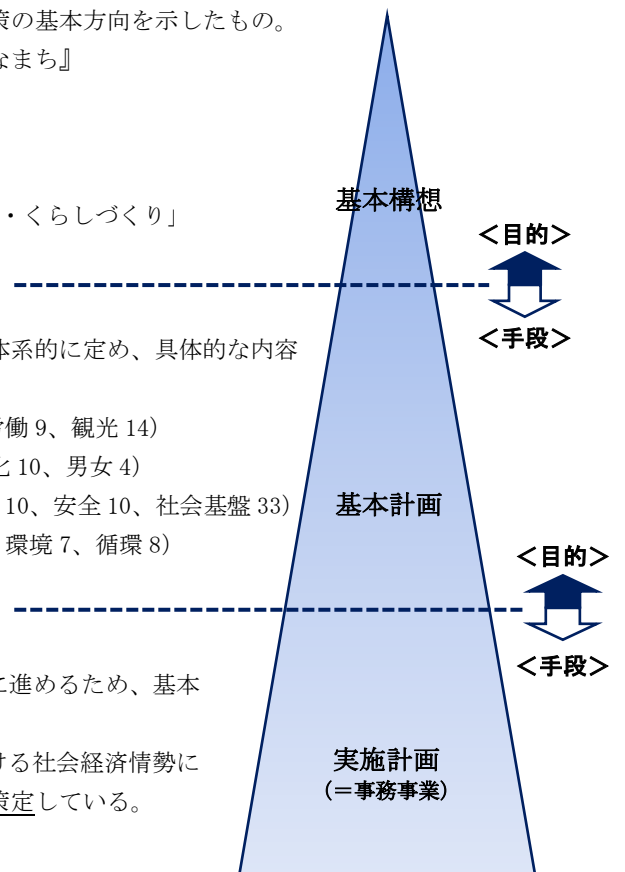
策の基本方向を示したもの。
なまち』

・くらしづくり」

基本構想

＜目的＞

＜手段＞

体系的に定め、具体的な内容

労働 9、観光 14)
化 10、男女 4)
10、安全 10、社会基盤 33)
環境 7、循環 8)

基本計画

＜目的＞

＜手段＞

に進めるため、基本

する社会経済情勢に
策定している。

実施計画
(＝事務事業)